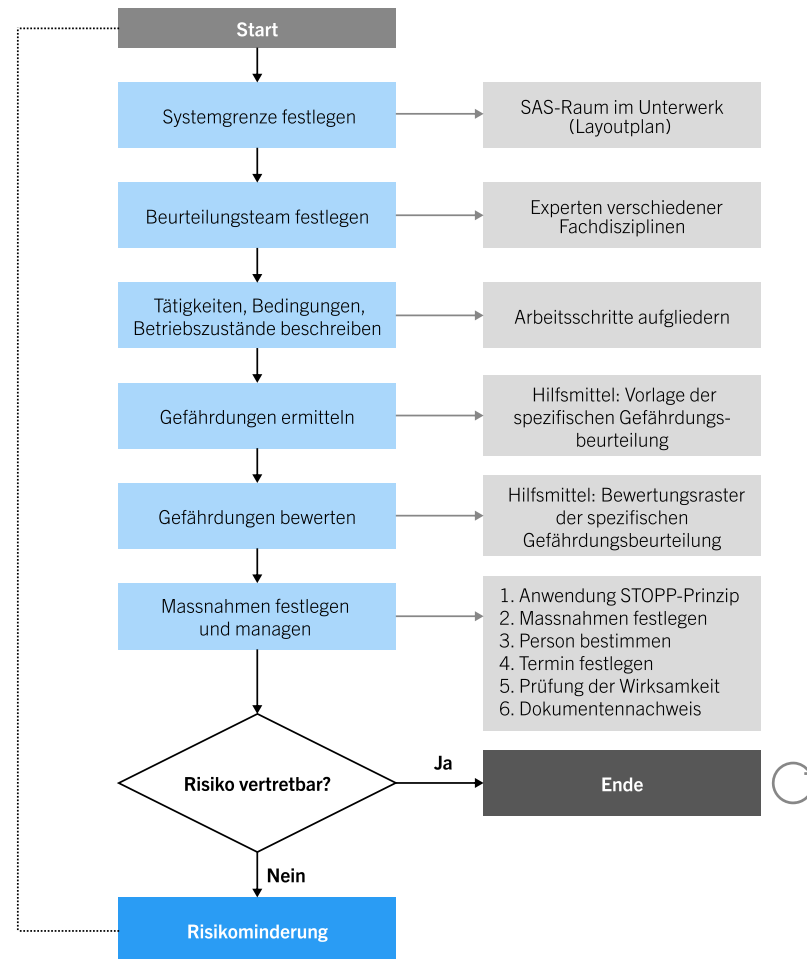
Start

Systemgrenze festlegen

SAS-Raum im Unterwerk (Layoutplan)

Beurteilungsteam festlegen

Experten verschiedener Fachdisziplinen

Tätigkeiten, Bedingungen, Betriebszustände beschreiben

Arbeitsschritte aufgliedern

Gefährdungen ermitteln

Hilfsmittel: Vorlage der spezifischen Gefährdungsbeurteilung

Gefährdungen bewerten

Hilfsmittel: Bewertungsraster der spezifischen Gefährdungsbeurteilung

Massnahmen festlegen und managen

1. Anwendung STOPP-Prinzip
2. Massnahmen festlegen
3. Person bestimmen
4. Termin festlegen
5. Prüfung der Wirksamkeit
6. Dokumentennachweis

Risiko vertretbar?

Ja

Ende

Nein

Risikominderung